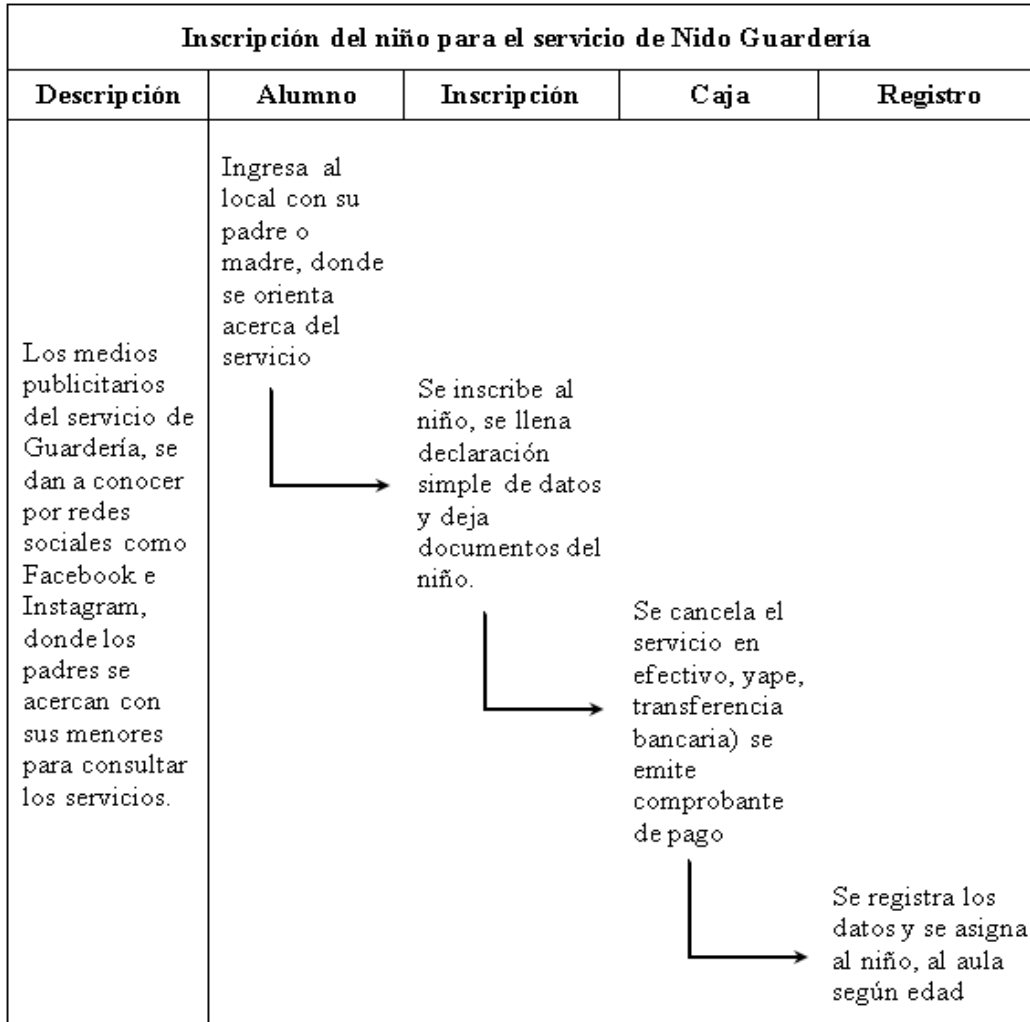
Inscripción del niño para el servicio de Nido Guardería

| Descripción | Alumno | Inscripción | Caja | Registro |
|---|---|---|---|---|
| Los medios publicitarios del servicio de Guardería, se dan a conocer por redes sociales como Facebook e Instagram, donde los padres se acercan con sus menores para consultar los servicios. | Ingresa al local con su padre o madre, donde se orienta acerca del servicio | Se inscribe al niño, se llena declaración simple de datos y deja documentos del niño. | Se cancela el servicio en efectivo, yape, transferencia bancaria) se emite comprobante de pago | Se registra los datos y se asigna al niño, al aula según edad |